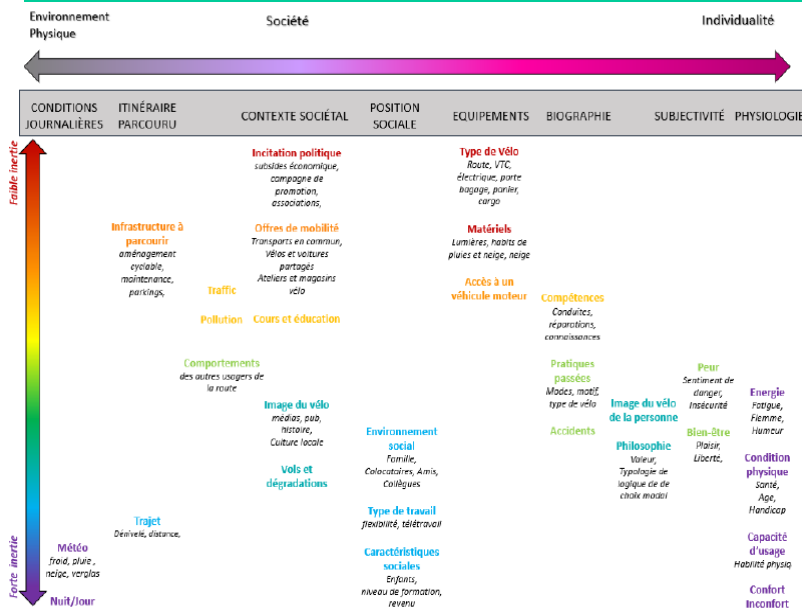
Environnement Physique

Société

Individualité

CONDITIONS JOURNALIÈRES

ITINÉRAIRE PARCOURU

CONTEXTE SOCIÉTAL

POSITION SOCIALE

EQUIPEMENTS

BIOGRAPHIE

SUBJECTIVITÉ

PHYSIOLOGIE

Faible inertie

Forte inertie

Incitation politique
subsides économique, campagne de promotion, associations,

Type de Vélo
Route, VTC, électrique, porte bagage, panier, cargo

Infrastructure à parcourir
aménagement cyclable, maintenance, parkings,

Offres de mobilité
Transports en commun, Vélos et voitures partagés
Ateliers et magasins vélo

Matériels
Lumières, habits de pluies et neige, neige

Traffic

Accès à un véhicule moteur

Compétences
Conduites, réparations, connaissances

Pollution

Cours et éducation

Comportements
des autres usagers de la route

Pratiques passées
Modes, motif, type de vélo

Peur
Sentiment de danger, Insécurité

Image du vélo
médias, pub, histoire, Culture locale

Image du vélo de la personne

Energie
Fatigue, Flemme, Humeur

Environnement social
Famille, Colocataires, Amis, Collègues

Accidents

Bien-être
Plaisir, Liberté,

Philosophie
Valeur, Typologie de logique de choix modal

Condition physique
Santé, Age, Handicap

Vols et dégradations

Trajet
Dénivelé, distance,

Type de travail
flexibilité, télétravail

Capacité d'usage
Habilité physiq

Météo
froid, pluie, neige, verglas

Caractéristiques sociales
Enfants, niveau de formation, revenu

Nuit/Jour

Confort Inconfort